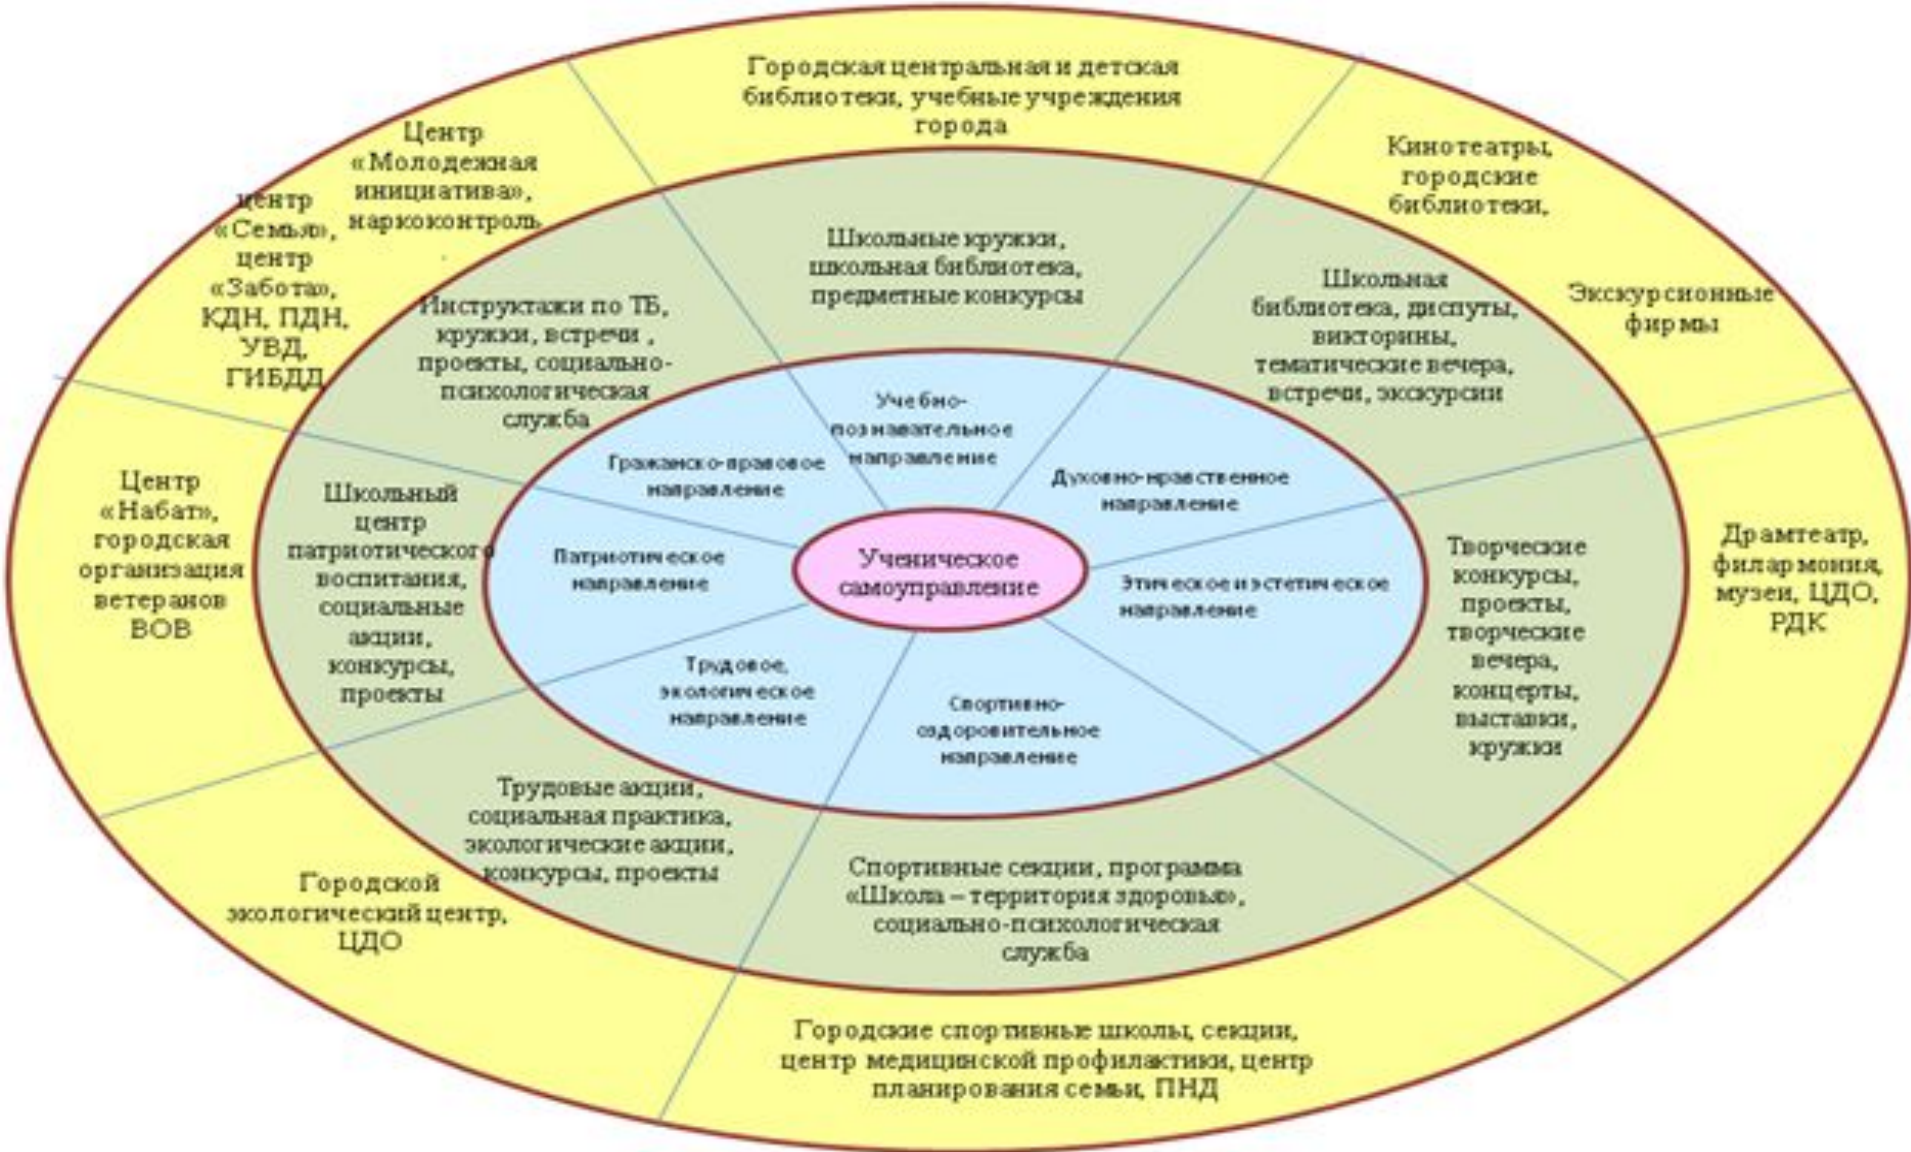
Городская центральная и детская библиотеки, учебные учреждения города

Центр «Молодежная инициатива», наркоконтроль

центр «Семья», центр «Забота», КДН, ПДН, УВД, ГИБДД

Кинотеатры, городские библиотеки,

Экскурсионные фирмы

Школьные кружки, школьная библиотека, предметные конкурсы

Инструктажи по ТБ, кружки, встречи , проекты, социально-психологическая служба

Школьная библиотека, диспуты, викторины, тематические вечера, встречи, экскурсии

Учебно-познавательное направление

Гражданско-правовое направление

Духовно-нравственное направление

Центр «Набат», городская организация ветеранов ВОВ

Школьный центр патриотического воспитания, социальные акции, конкурсы, проекты

Патриотическое направление

Ученическое самоуправление

Этическое и эстетическое направление

Творческие конкурсы, проекты, творческие вечера, концерты, выставки, кружки

Драмтеатр, филармония, музеи, ЦДО, РДК

Трудовое, экологическое направление

Спортивно-оздоровительное направление

Трудовые акции, социальная практика, экологические акции, конкурсы, проекты

Спортивные секции, программа «Школа – территория здоровья», социально-психологическая служба

Городской экологический центр, ЦДО

Городские спортивные школы, секции, центр медицинской профилактики, центр планирования семьи, ПНД